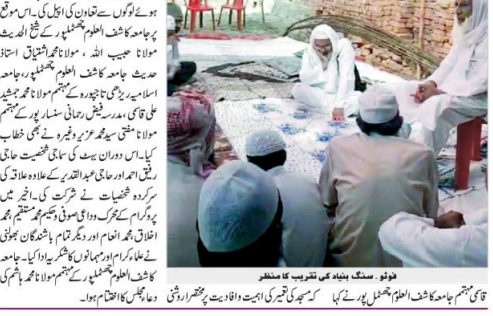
ہوئے لوگوں سے تعاون کی اپیل کی۔ اس موقع پر جامعہ کاشف العلوم چھٹمل پور کے شیخ الحدیث مولانا حبیب اللہ، مولانا محمد اشتیاق استاذ حدیث جامعہ کاشف العلوم چھٹمل پور، جامعہ اسلامیہ ریڑھی تاجپورہ کے مہتمم مولانا محمد ارشد علی قاسمی، مدرسہ فیض رحمانی سنسار پور کے مہتمم مولانا مفتی سید محمد عزیر وغیرہ نے بھی خطاب کیا۔ اس دوران بستی کی سماجی شخصیت حاجی رفیق احمد اور حاجی عبدالقدیر کے علاوہ علاقہ کی سرکردہ شخصیات نے شرکت کی۔ اخیر میں پروگرام کے محرک وداعی صوفی جمیل محمد، حکیم محمد اخلاق، محمد انعام اور دیگر تمام باشندگان بھولی نے علمائے کرام اور مہمانوں کا شکریہ ادا کیا۔ جامعہ کاشف العلوم چھٹمل پور کے مہتمم مولانا محمد ہاشم کی دعا پر مجلس کا اختتام ہوا۔

فوٹو۔ سنگ بنیاد کی تقریب کا منظر

قاسمی مہتمم جامعہ کاشف العلوم چھٹمل پور نے کہا کہ مسجد کی تعمیر کی اہمیت وافادیت پر مختصر اروشنی